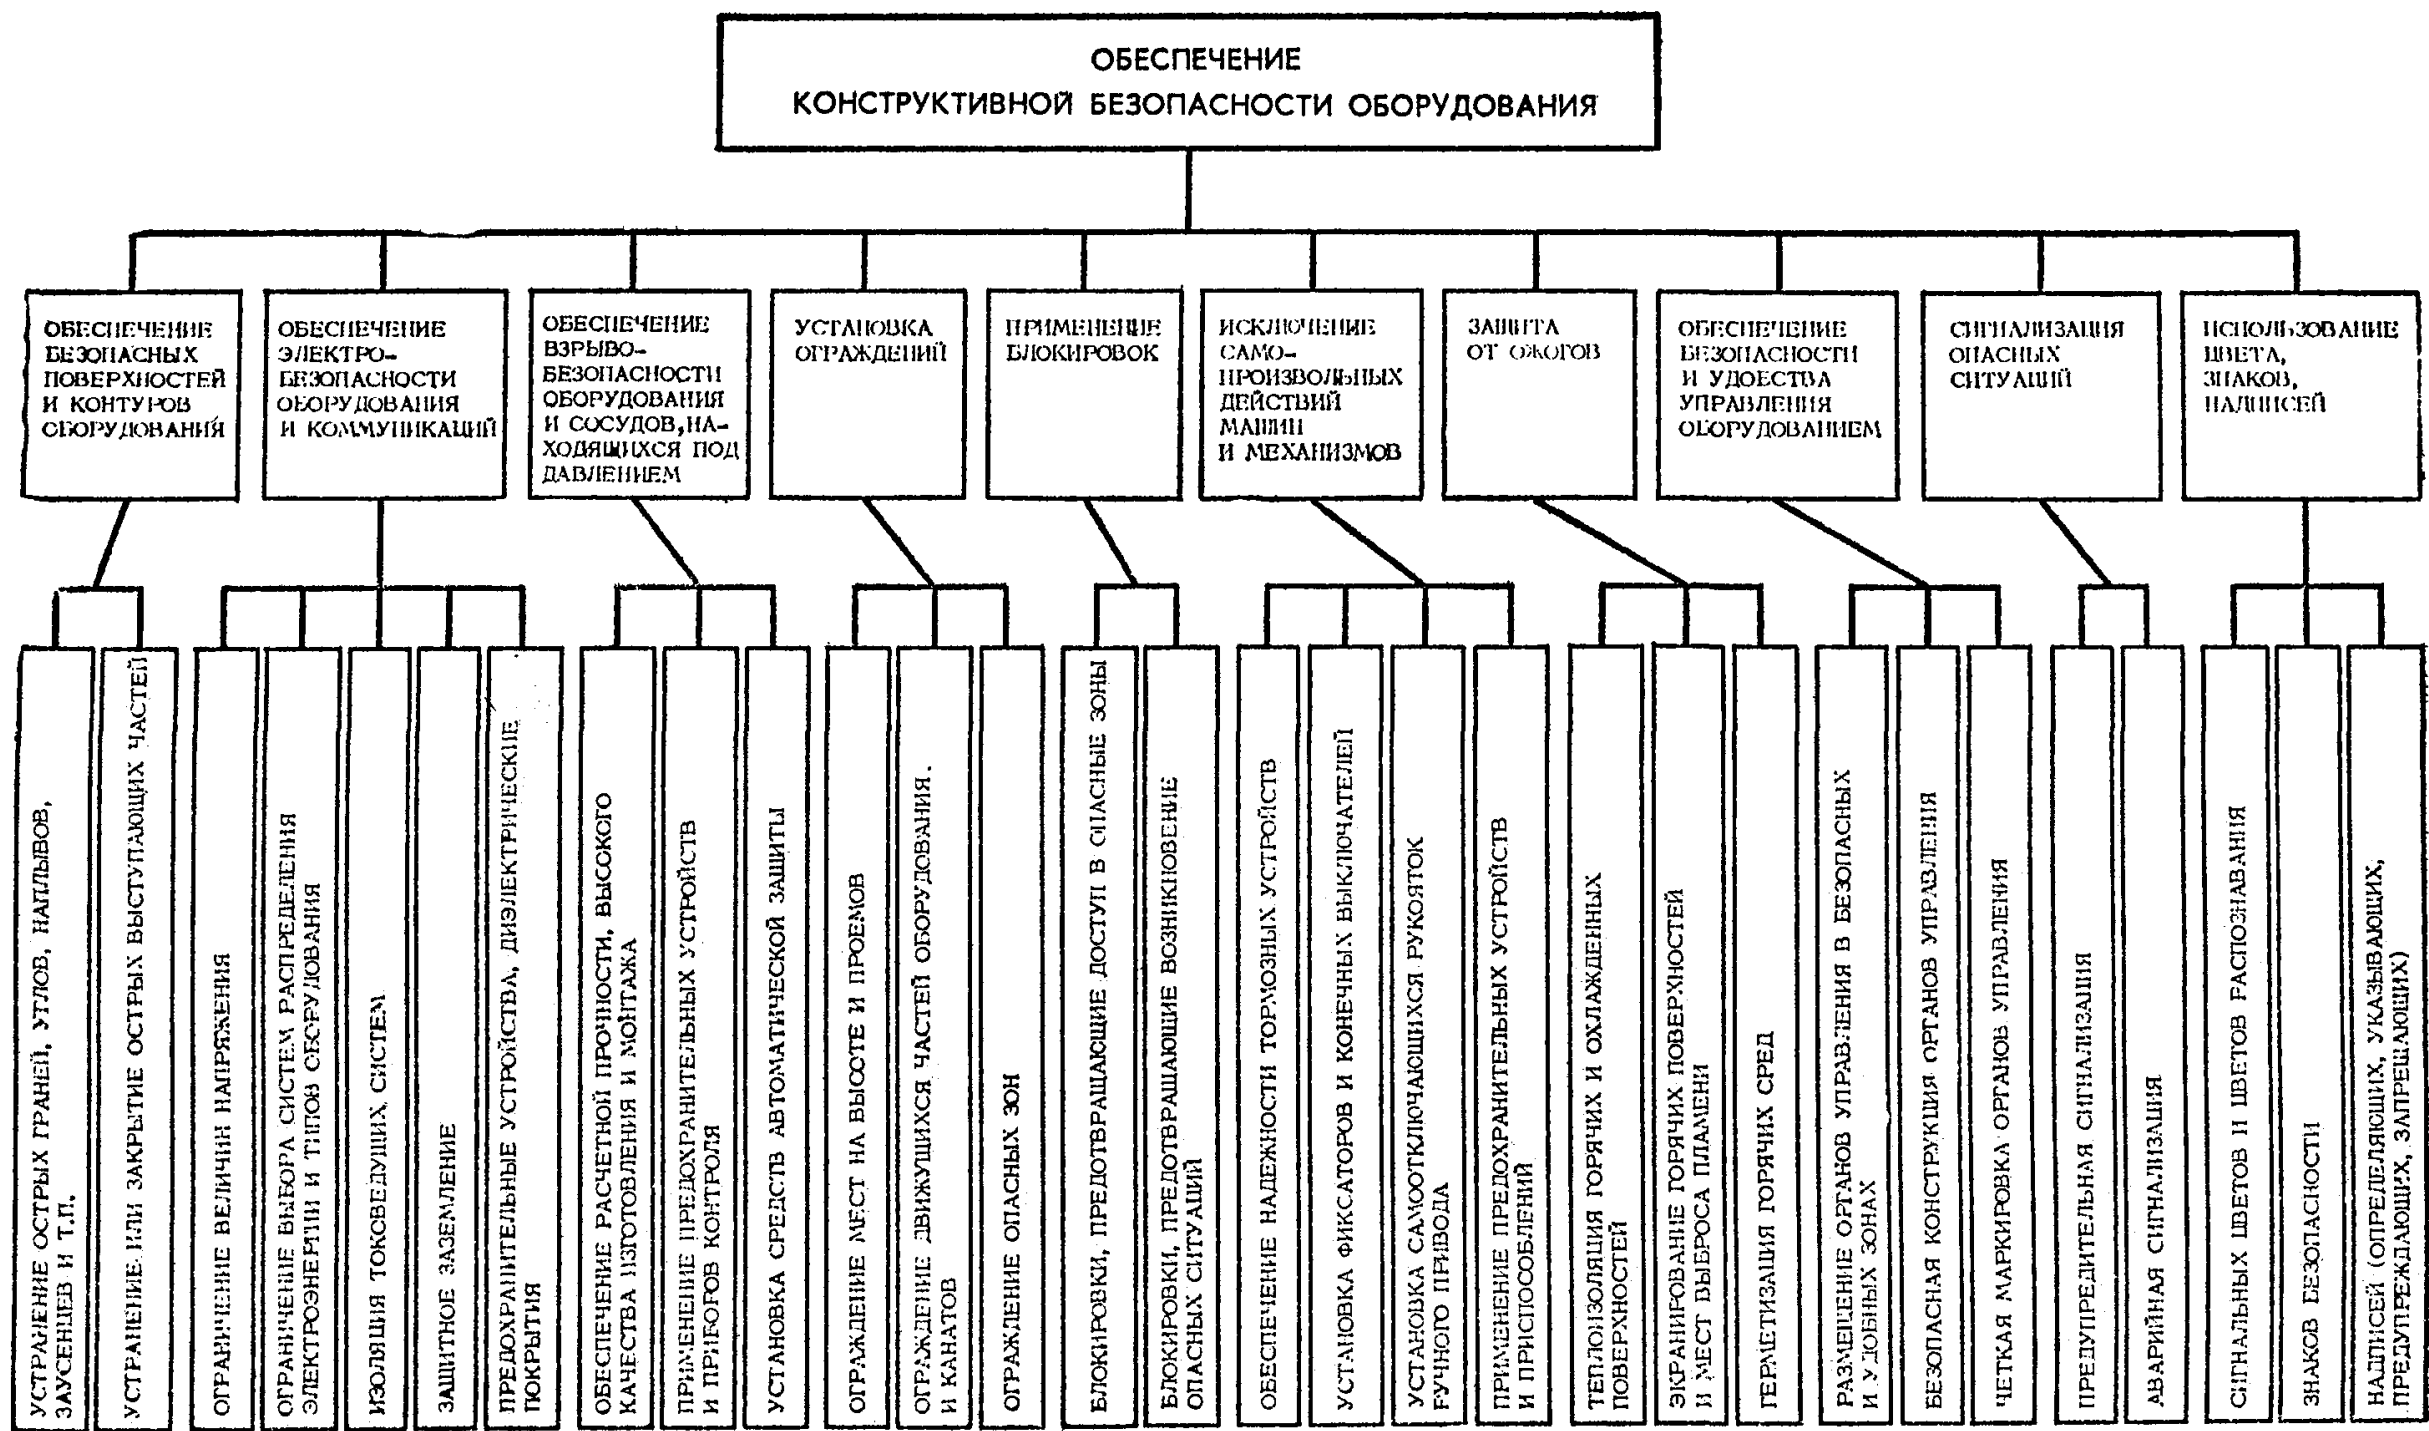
ОБЕСПЕЧЕНИЕ КОНСТРУКТИВНОЙ БЕЗОПАСНОСТИ ОБОРУДОВАНИЯ

ОБЕСПЕЧЕНИЕ БЕЗОПАСНЫХ ПОВЕРХНОСТЕЙ И КОНТУРОВ ОБОРУДОВАНИЙ

УСТРАНЕНИЕ ОСТРЫХ ГРАНЕЙ, УГЛОВ, НАПЛЫВОВ, ЗАУСЕНЦЕВ И Т.П.

УСТРАНЕНИЕ ИЛИ ЗАКРЫТИЕ ОСТРЫХ ВЫСТУПАЮЩИХ ЧАСТЕЙ

ОБЕСПЕЧЕНИЕ ЭЛЕКТРО-БЕЗОПАСНОСТИ ОБОРУДОВАНИЯ И КОММУНИКАЦИЙ

ОГРАНИЧЕНИЕ ВЕЛИЧИН НАПРЯЖЕНИЯ

ОГРАНИЧЕНИЕ ВЫБОРА СИСТЕМ РАСПРЕДЕЛЕНИЯ ЭЛЕКТРОЭНЕРГИИ И ТИПОВ ОБОРУДОВАНИЯ

ИЗОЛЯЦИЯ ТОКОВЕДУЩИХ СИСТЕМ

ЗАЩИТНОЕ ЗАЗЕМЛЕНИЕ

ПРЕДОХРАНИТЕЛЬНЫЕ УСТРОЙСТВА, ДИЭЛЕКТРИЧЕСКИЕ ПОКРЫТИЯ

ОБЕСПЕЧЕНИЕ ВЗРЫВО-БЕЗОПАСНОСТИ ОБОРУДОВАНИЯ И СОСУДОВ,НАХОДЯЩИХСЯ ПОД ДАВЛЕНИЕМ

ОБЕСПЕЧЕНИЕ РАСЧЕТНОЙ ПРОЧНОСТИ, ВЫСОКОГО КАЧЕСТВА ИЗГОТОВЛЕНИЯ И МОНТАЖА

ПРИМЕНЕНИЕ ПРЕДОХРАНИТЕЛЬНЫХ УСТРОЙСТВ И ПРИБОРОВ КОНТРОЛЯ

УСТАНОВКА СРЕДСТВ АВТОМАТИЧЕСКОЙ ЗАЩИТЫ

УСТАНОВКА ОГРАЖДЕНИЙ

ОГРАЖДЕНИЕ МЕСТ НА ВЫСОТЕ И ПРОЕМОВ

ОГРАЖДЕНИЕ ДВИЖУЩИХСЯ ЧАСТЕЙ ОБОРУДОВАНИЯ. И КАНАТОВ

ОГРАЖДЕНИЕ ОПАСНЫХ ЗОН

ПРИМЕНЕНИЕ БЛОКИРОВОК

БЛОКИРОВКИ, ПРЕДОТВРАЩАЮЩИЕ ДОСТУП В ОПАСНЫЕ ЗОНЫ

БЛОКИРОВКИ, ПРЕДОТВРАЩАЮЩИЕ ВОЗНИКНОВЕНИЕ ОПАСНЫХ СИТУАЦИЙ

ИСКЛЮЧЕНИЕ САМО-ПРОИЗВОЛЬНЫХ ДЕЙСТВИЙ МАШИН И МЕХАНИЗМОВ

ОБЕСПЕЧЕНИЕ НАДЕЖНОСТИ ТОРМОЗНЫХ УСТРОЙСТВ

УСТАНОВКА ФИКСАТОРОВ И КОНЕЧНЫХ ВЫКЛЮЧАТЕЛЕЙ

УСТАНОВКА САМООТКЛЮЧАЮЩИХСЯ РУКОЯТОК РУЧНОГО ПРИВОДА

ПРИМЕНЕНИЕ ПРЕДОХРАНИТЕЛЬНЫХ УСТРОЙСТВ И ПРИСПОСОБЛЕНИЙ

ЗАЩИТА ОТ ОЖОГОВ

ТЕПЛОИЗОЛЯЦИЯ ГОРЯЧИХ И ОХЛАЖДЕННЫХ ПОВЕРХНОСТЕЙ

ЭКРАНИРОВАНИЕ ГОРЯЧИХ ПОВЕРХНОСТЕЙ И МЕСТ ВЫБРОСА ПЛАМЕНИ

ГЕРМЕТИЗАЦИЯ ГОРЯЧИХ СРЕД

ОБЕСПЕЧЕНИЕ БЕЗОПАСНОСТИ И УДОБСТВА УПРАВЛЕНИЯ ОБОРУДОВАНИЕМ

РАЗМЕЩЕНИЕ ОРГАНОВ УПРАВЛЕНИЯ В БЕЗОПАСНЫХ И УДОБНЫХ ЗОНАХ

БЕЗОПАСНАЯ КОНСТРУКЦИЯ ОРГАНОВ УПРАВЛЕНИЯ

ЧЕТКАЯ МАРКИРОВКА ОРГАНОВ УПРАВЛЕНИЯ

СИГНАЛИЗАЦИЯ ОПАСНЫХ СИТУАЦИЙ

ПРЕДУПРЕДИТЕЛЬНАЯ СИГНАЛИЗАЦИЯ

АВАРИЙНАЯ СИГНАЛИЗАЦИЯ

ИСПОЛЬЗОВАНИЕ ЦВЕТА, ЗНАКОВ, НАДПИСЕЙ

СИГНАЛЬНЫХ ЦВЕТОВ И ЦВЕТОВ РАСПОЗНАВАНИЯ

ЗНАКОВ БЕЗОПАСНОСТИ

НАДПИСЕЙ (ОПРЕДЕЛЯЮЩИХ, УКАЗЫВАЮЩИХ, ПРЕДУПРЕЖДАЮЩИХ, ЗАПРЕЩАЮЩИХ)